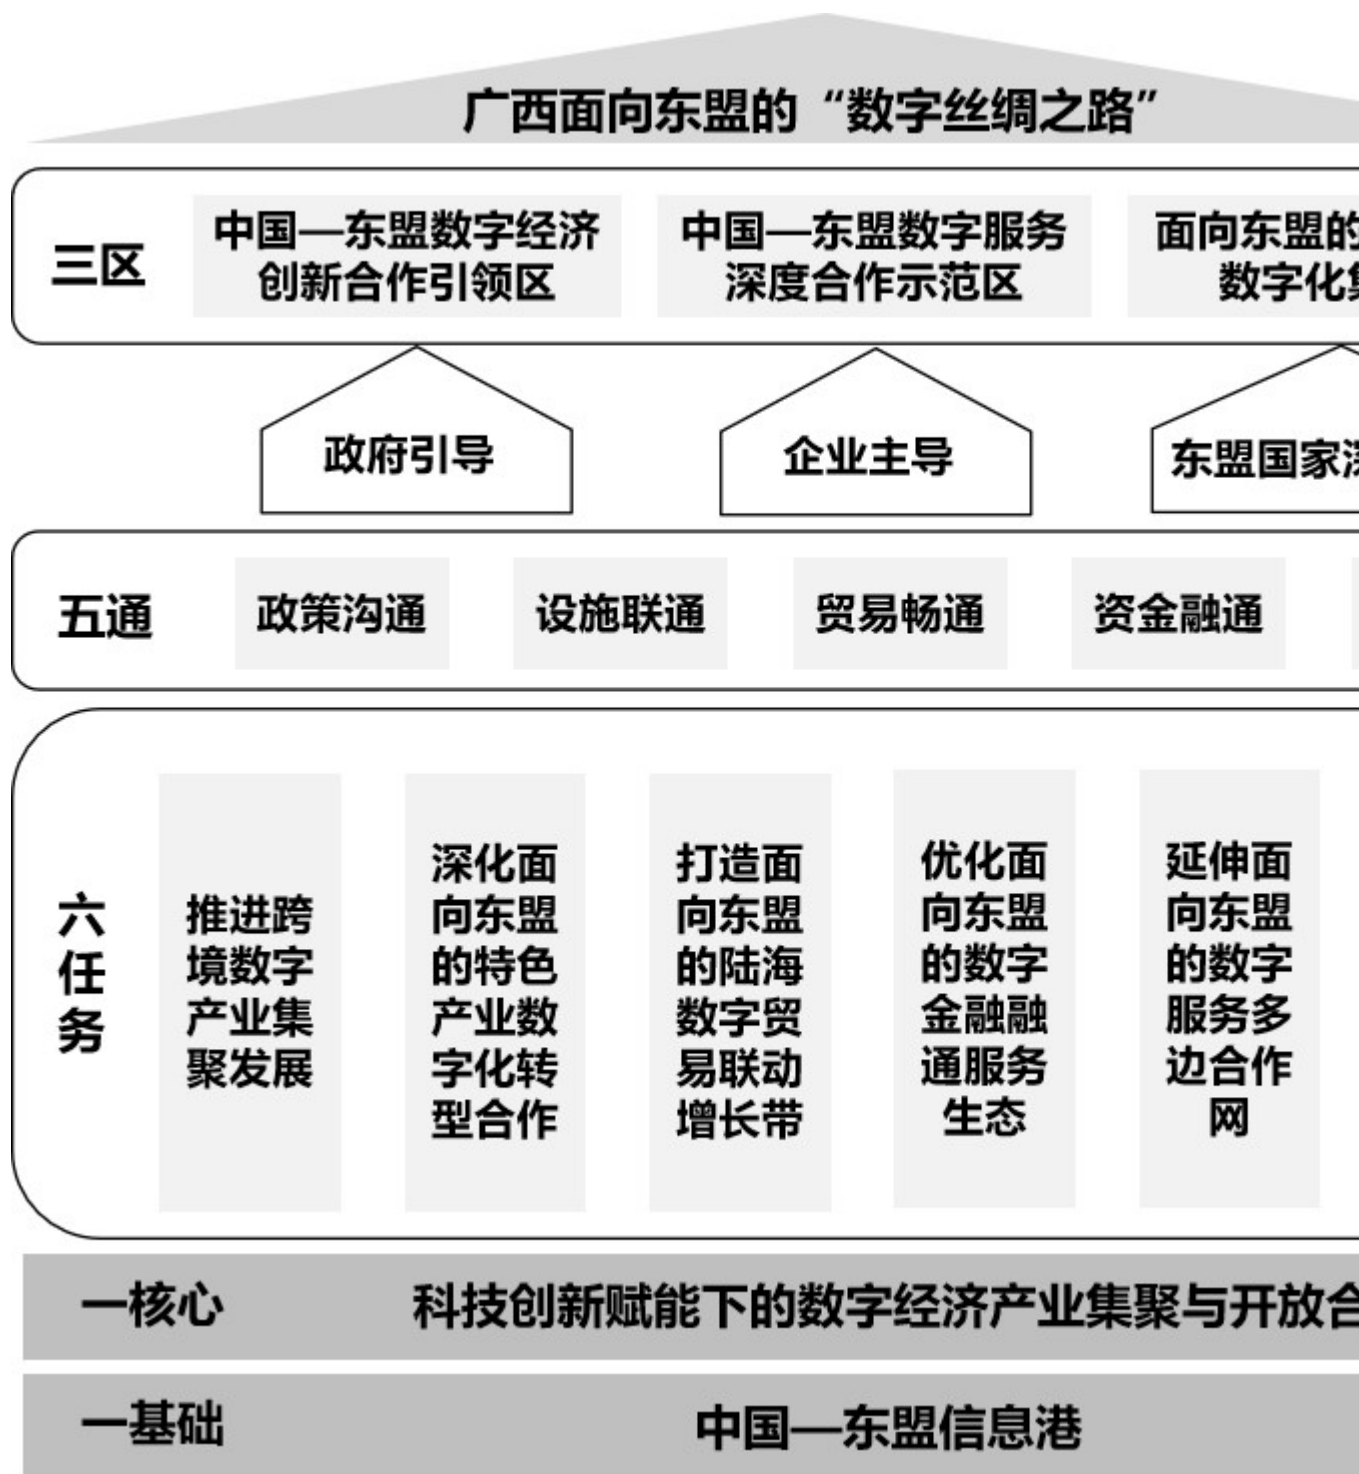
广西面向东盟的“数字丝绸之路”

三区

中国—东盟数字经济创新合作引领区

中国—东盟数字服务深度合作示范区

面向东盟的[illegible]数字化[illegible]

政府引导

企业主导

东盟国家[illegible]

五通

政策沟通

设施联通

贸易畅通

资金融通

六任务

推进跨境数字产业集聚发展

深化面向东盟的特色产业数字化转型合作

打造面向东盟的陆海数字贸易联动增长带

优化面向东盟的数字金融融通服务生态

延伸面向东盟的数字服务多边合作网

一核心

科技创新赋能下的数字经济产业集聚与开放合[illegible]

一基础

中国—东盟信息港